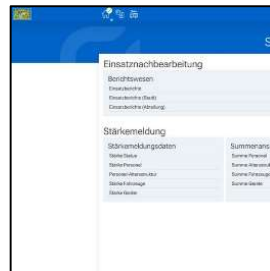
Einsatznachbearbeitung

Berichtswesen
Einsatzberichte
Einsatzberichte (Stadt)
Einsatzberichte (Abteilung)

Stärkemeldung

Stärkemeldungsdaten
Stärke Status
Stärke Personal
Personal Atemschutz
Stärke Fahrzeuge
Stärke Geräte

Summenans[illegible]
Summe Personal
Summe Atemschutz
Summe Fahrzeuge
Summe Geräte